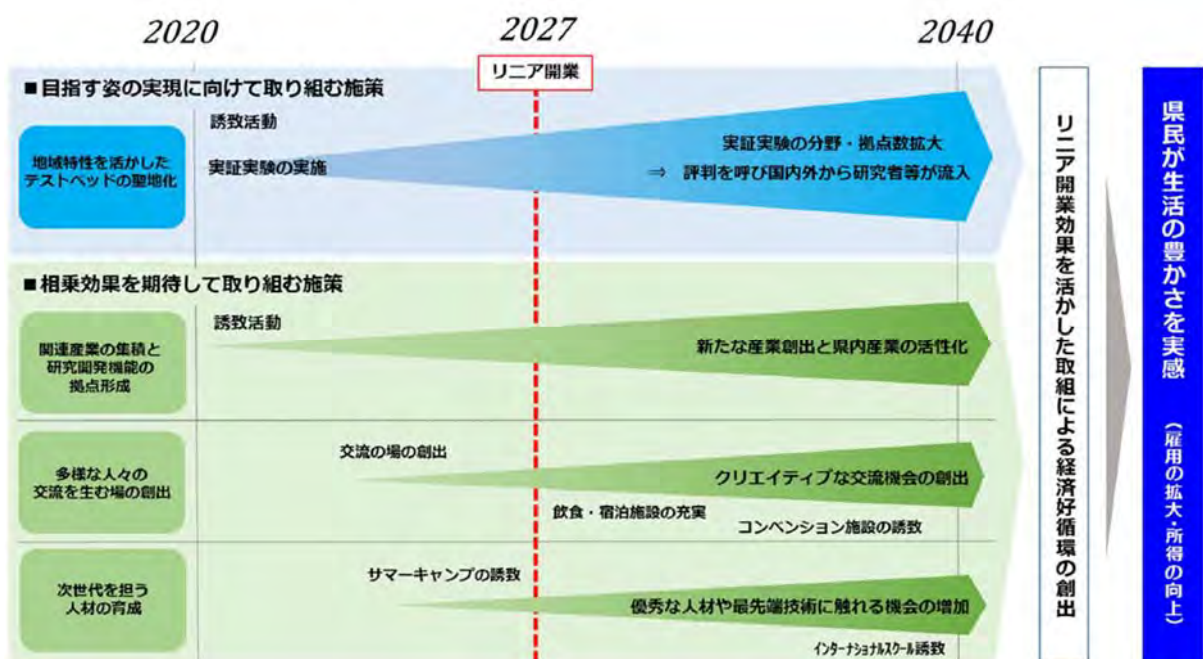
2020

2027

2040

リニア開業

■目指す姿の実現に向けて取り組む施策

地域特性を活かしたテストベッドの聖地化

誘致活動

実証実験の実施

実証実験の分野・拠点数拡大

⇒ 評判を呼び国内外から研究者等が流入

■相乗効果を期待して取り組む施策

関連産業の集積と研究開発機能の拠点形成

誘致活動

新たな産業創出と県内産業の活性化

多様な人々の交流を生む場の創出

交流の場の創出

クリエイティブな交流機会の創出

飲食・宿泊施設の充実

コンベンション施設の誘致

次世代を担う人材の育成

サマーキャンプの誘致

優秀な人材や最先端技術に触れる機会の増加

インターナショナルスクール誘致

リニア開業効果を活かした取組による経済好循環の創出

県民が生活の豊かさを実感

（雇用の拡大・所得の向上）